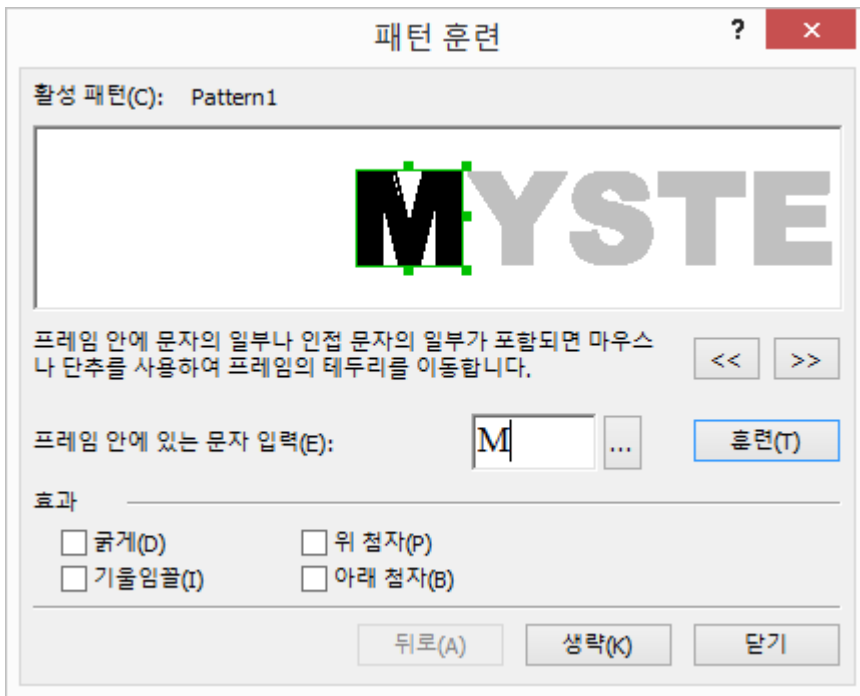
패턴 훈련

?

×

활성 패턴(C): Pattern1

MYSTE

프레임 안에 문자의 일부나 인접 문자의 일부가 포함되면 마우스나 단추를 사용하여 프레임의 테두리를 이동합니다.

<<

>>

프레임 안에 있는 문자 입력(E):

M

...

훈련(T)

효과

굵게(D)

위 첨자(P)

기울임꼴(I)

아래 첨자(B)

뒤로(A)

생략(K)

닫기